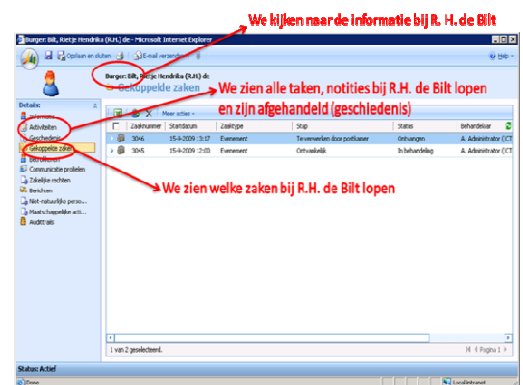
Burger: Bilt, Rietje Hendrika (R.H.) de - Microsoft Internet Explorer

We kijken naar de informatie bij R. H. de Bilt

Opslaan en sluiten

E-mail verzenden

Help

Burger: Bilt, Rietje Hendrika (R.H.) de

Gekoppelde zaken

We zien alle taken, notities bij R.H. de Bilt lopen en zijn afgehandeld (geschiedenis)

Details:

Algemeen

Activiteiten

Geschiedenis

Gekoppelde zaken

Betrokkenen

Communicatie profielen

Zakelijke rechten

Berichten

Niet-natuurlijke perso...

Maatschappelijke acti...

Audit trail

Meer acties

| Zaaknummer | Startdatum | Zaaktype | Stap | Status | Behandelaar |
|---|---|---|---|---|---|
| 3046 | 15-9-2009 13:17 | Evenement | Te verwerken door postkamer | Ontvangen | Administrator (CT |
| 3045 | 15-9-2009 12:03 | Evenement | Ontvankelijk | In behandeling | Administrator (CT |

We zien welke zaken bij R.H. de Bilt lopen

1 van 2 geselecteerd.

Pagina 1

Status: Actief

Done

Local intranet